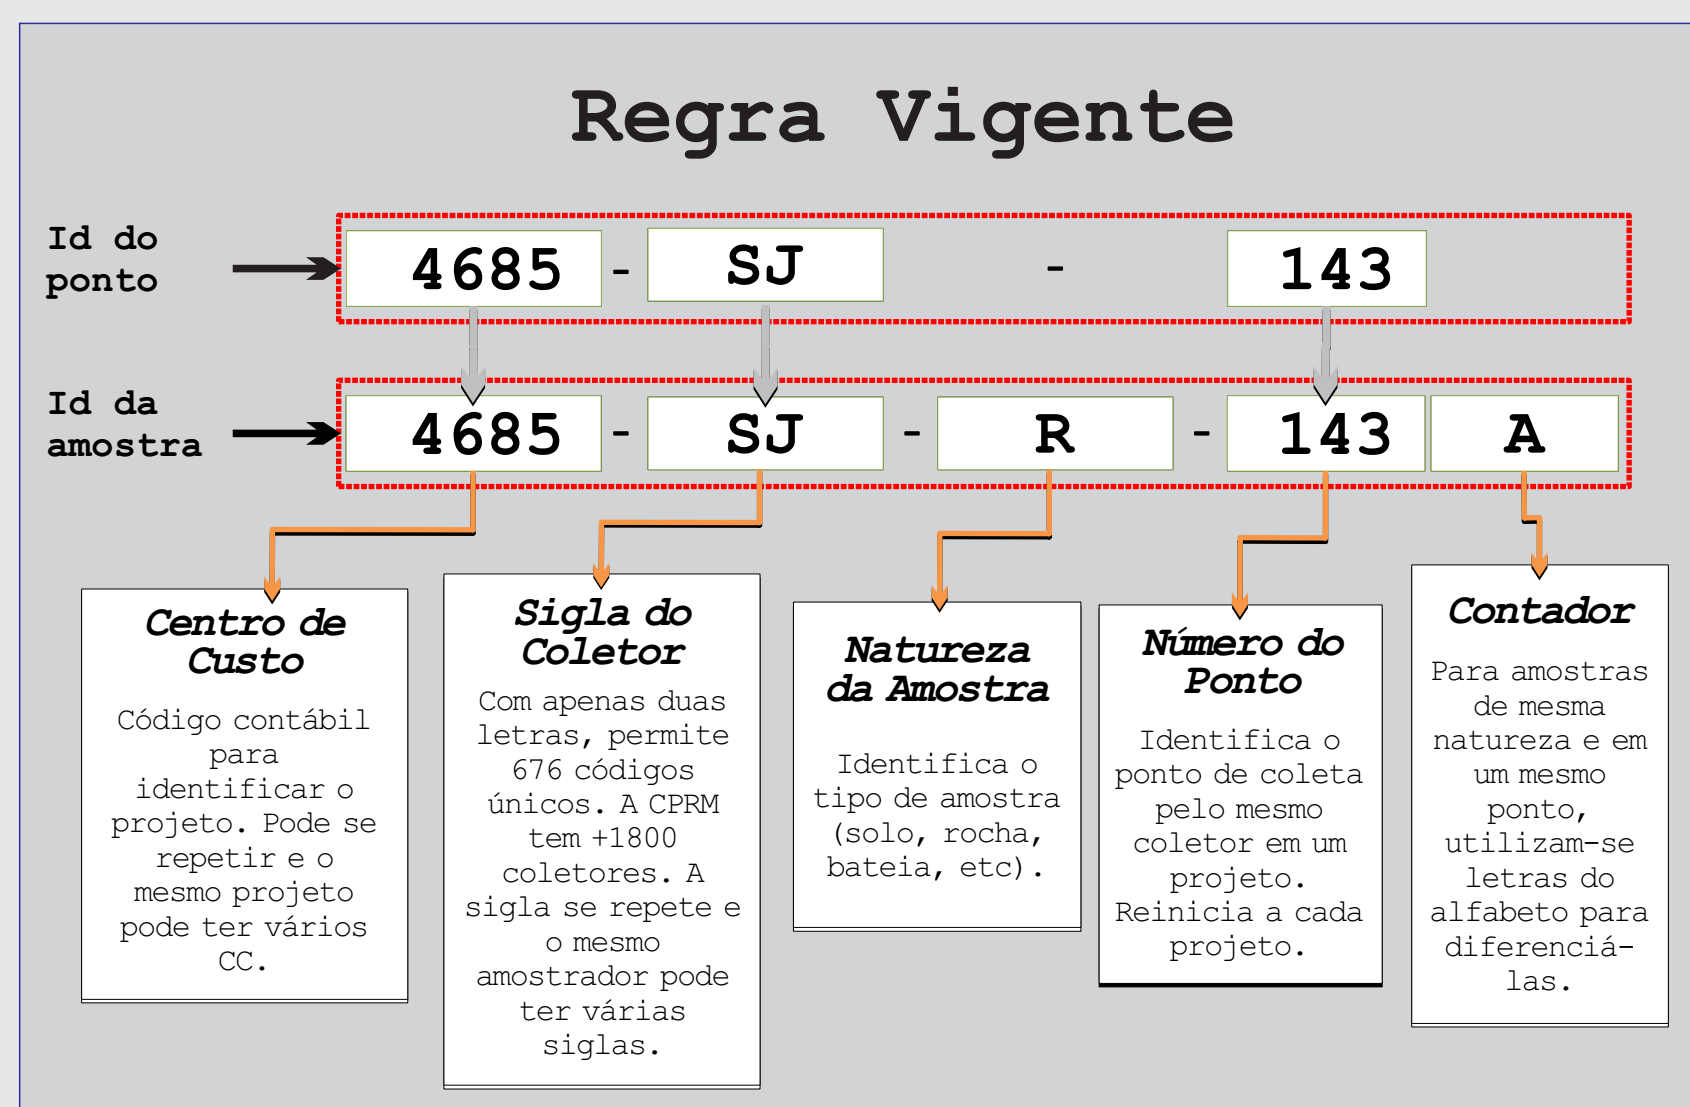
Regra Vigente

Id do ponto

4685 - SJ - 143

Id da amostra

4685 - SJ - R - 143 A

Centro de Custo

Código contábil para identificar o projeto. Pode se repetir e o mesmo projeto pode ter vários CC.

Sigla do Coletor

Com apenas duas letras, permite 676 códigos únicos. A CPRM tem +1800 coletores. A sigla se repete e o mesmo amostrador pode ter várias siglas.

Natureza da Amostra

Identifica o tipo de amostra (solo, rocha, bateia, etc).

Número do Ponto

Identifica o ponto de coleta pelo mesmo coletor em um projeto. Reinicia a cada projeto.

Contador

Para amostras de mesma natureza e em um mesmo ponto, utilizam-se letras do alfabeto para diferenciá-las.